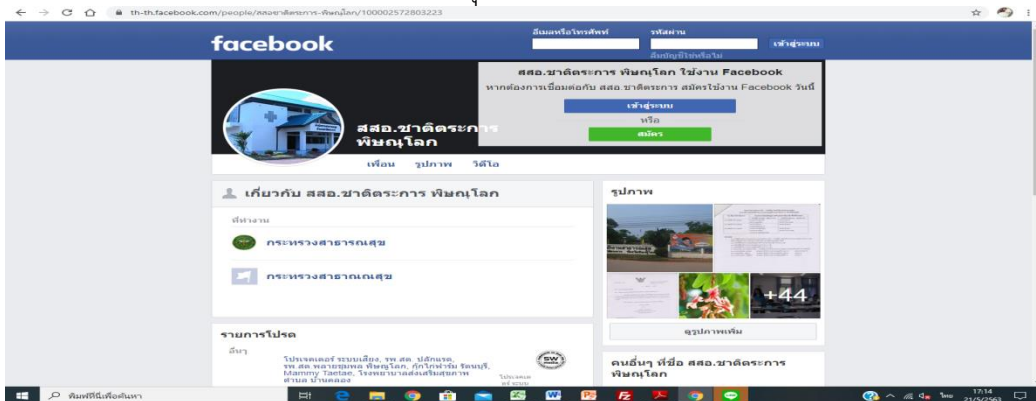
th-th.facebook.com/people/สสอชาติตระการ-พิษณุโลก/100002572803223

facebook

อีเมลหรือโทรศัพท์

รหัสผ่าน

เข้าสู่ระบบ

ลืมบัญชีใช่หรือไม่

สสอ.ชาติตระการ พิษณุโลก ใช้งาน Facebook

หากต้องการเชื่อมต่อกับ สสอ.ชาติตระการ สมัครใช้งาน Facebook วันนี้

เข้าสู่ระบบ

หรือ

สมัคร

สสอ.ชาติตระการ พิษณุโลก

เพื่อน รูปภาพ วิดีโอ

เกี่ยวกับ สสอ.ชาติตระการ พิษณุโลก

ที่ทำงาน

กระทรวงสาธารณสุข

กระทรวงสาธาณณสุข

รูปภาพ

+44

ดูรูปภาพเพิ่ม

รายการโปรด

อื่นๆ

โปรเจคเตอร์ ระบบเสียง, รพ.สต. ปลักแรด, รพ.สต. หลายขุมพล พิษณุโลก, กักไก่ทำรัง จันทบุรี, Mammy Taetae, โรงพยาบาลส่งเสริมสุขภาพตำบล บ้านคลอง

โปรเจคเตอร์ ระบบ

คนอื่นๆ ที่ชื่อ สสอ.ชาติตระการ พิษณุโลก

พิมพ์ที่นี่เพื่อค้นหา

ไทย

17:14

21/5/2563